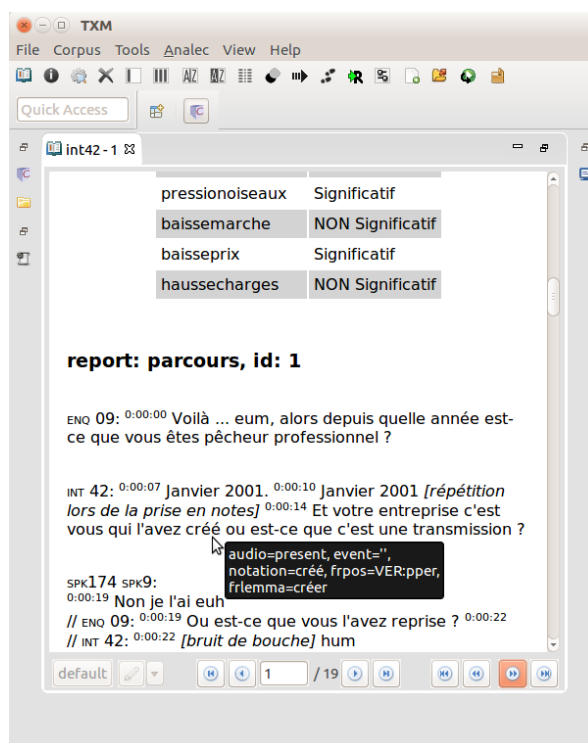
TXM

File Corpus Tools Analec View Help

Quick Access

int42 - 1

| pressionoiseaux | Significatif |
|---|---|
| baissemarche | NON Significatif |
| baisseprix | Significatif |
| haussecharges | NON Significatif |

**report: parcours, id: 1**

ENQ 09: $^{0:00:00}$ Voilà ... eum, alors depuis quelle année est-ce que vous êtes pêcheur professionnel ?

INT 42: $^{0:00:07}$ Janvier 2001. $^{0:00:10}$ Janvier 2001 *[répétition lors de la prise en notes]* $^{0:00:14}$ Et votre entreprise c'est vous qui l'avez créé ou est-ce que c'est une transmission ?

audio=present, event='', notation=créé, frpos=VER:pper, frlemma=créer

SPK174 SPK9:
$^{0:00:19}$ Non je l'ai euh
// ENQ 09: $^{0:00:19}$ Ou est-ce que vous l'avez reprise ? $^{0:00:22}$
// INT 42: $^{0:00:22}$ *[bruit de bouche]* hum

default

1 / 19